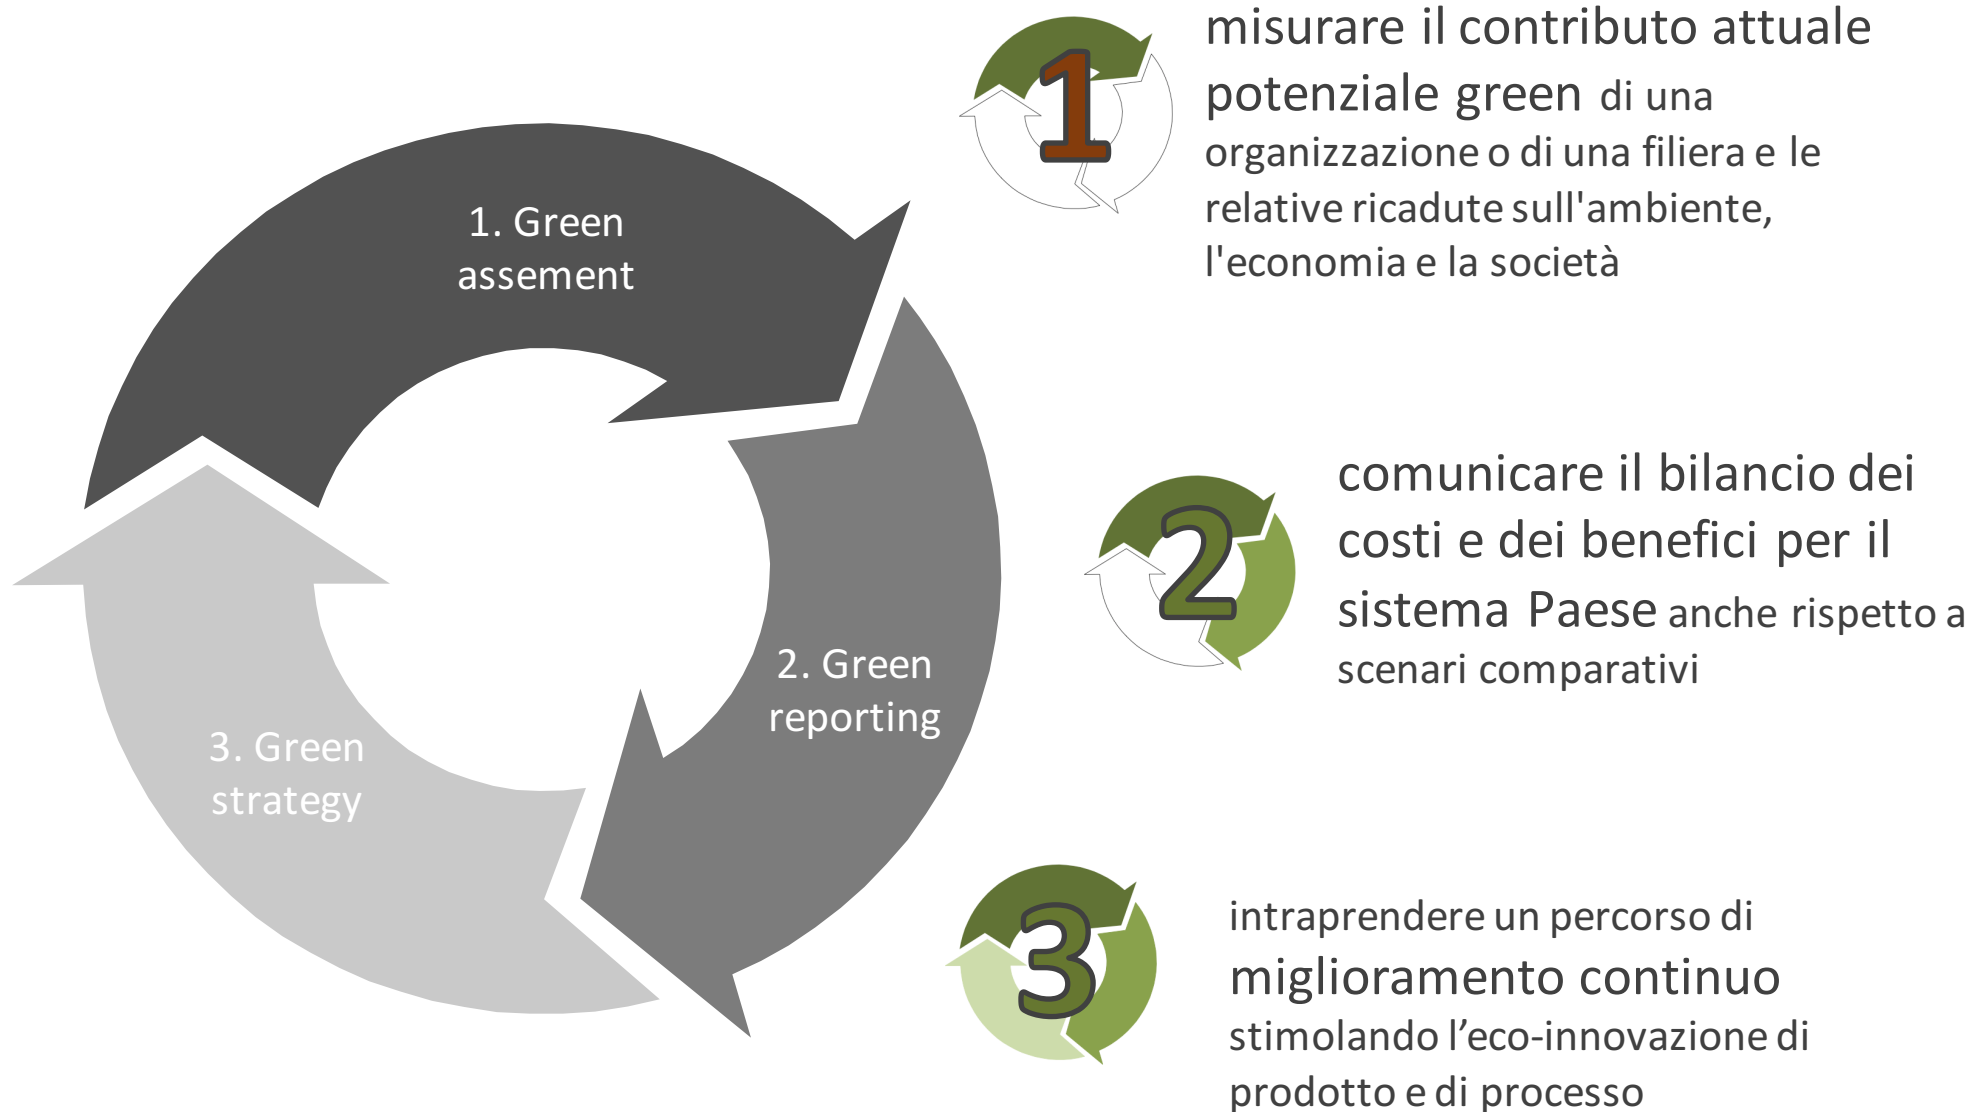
1. Green assement

2. Green reporting

3. Green strategy

1

misurare il contributo attuale potenziale green di una organizzazione o di una filiera e le relative ricadute sull'ambiente, l'economia e la società

2

comunicare il bilancio dei costi e dei benefici per il sistema Paese anche rispetto a scenari comparativi

3

intraprendere un percorso di miglioramento continuo stimolando l’eco-innovazione di prodotto e di processo